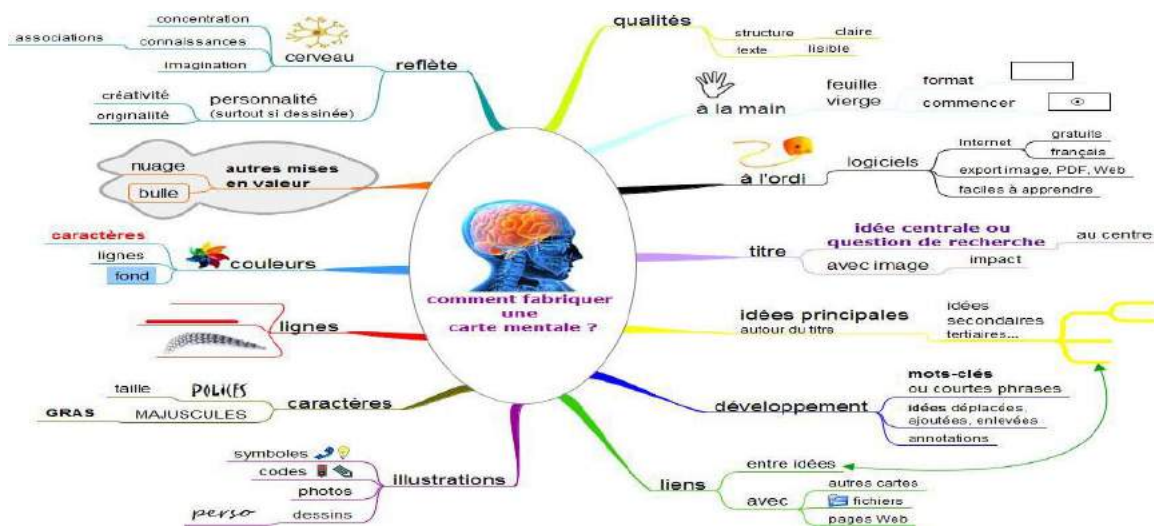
comment fabriquer une carte mentale ?

reflète
cerveau
concentration
connaissances
associations
imagination
personnalité
(surtout si dessinée)
créativité
originalité

autres mises en valeur
nuage
bulle

couleurs
caractères
lignes
fond

lignes

caractères
taille
POLICES
MAJUSCULES
GRAS

illustrations
symboles
codes
photos
dessins
perso

qualités
structure
claire
texte
lisible

à la main
feuille vierge
format
commencer

à l'ordi
logiciels
Internet
gratuits
français
export image, PDF, Web
faciles à apprendre

titre
idée centrale ou question de recherche
au centre
avec image
impact

idées principales
autour du titre
idées
secondaires
tertiaires...

développement
mots-clés
ou courtes phrases
idées déplacées, ajoutées, enlevées
annotations

liens
entre idées
avec
autres cartes
fichiers
pages Web